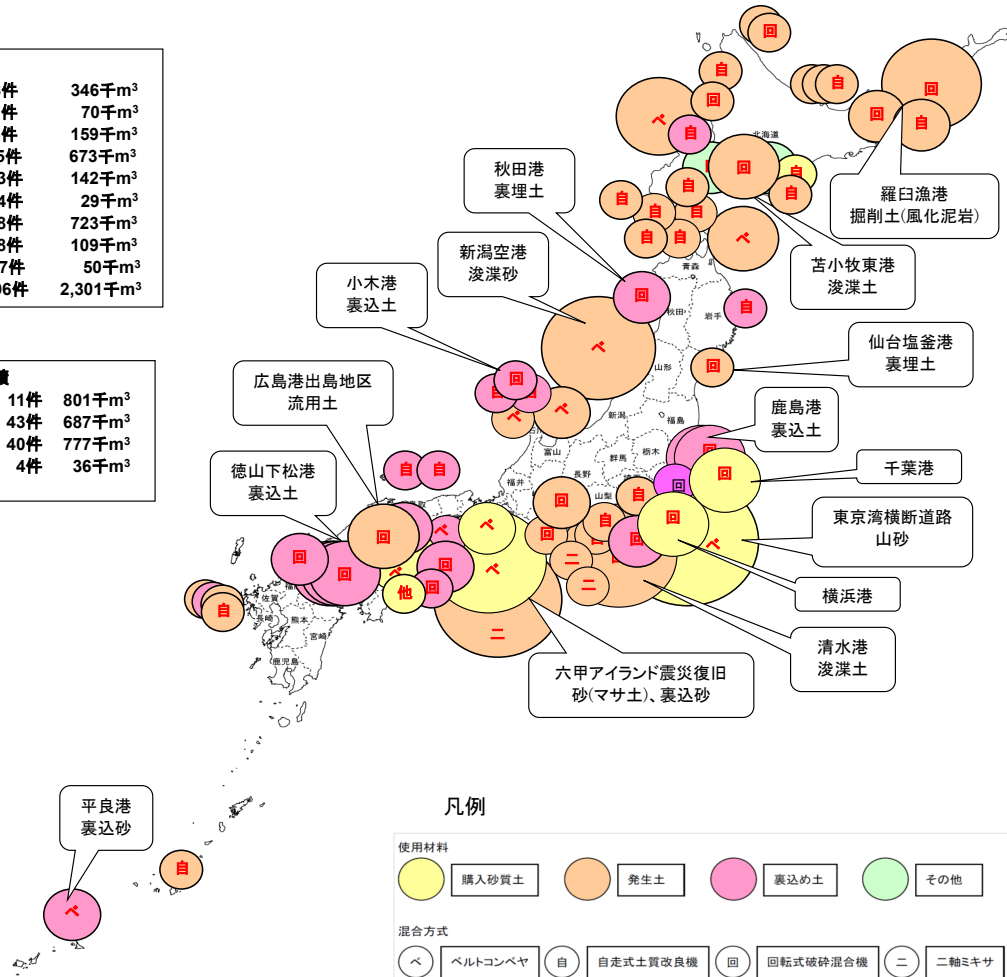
件 346千$m^3$
件 70千$m^3$
件 159千$m^3$
5件 673千$m^3$
3件 142千$m^3$
4件 29千$m^3$
3件 723千$m^3$
3件 109千$m^3$
7件 50千$m^3$
06件 2,301千$m^3$

積
11件 801千$m^3$
43件 687千$m^3$
40件 777千$m^3$
4件 36千$m^3$

秋田港
裏埋土

新潟空港
浚渫砂

小木港
裏込土

広島港出島地区
流用土

徳山下松港
裏込土

羅臼漁港
掘削土(風化泥岩)

苫小牧東港
浚渫土

仙台塩釜港
裏埋土

鹿島港
裏込土

千葉港

東京湾横断道路
山砂

横浜港

清水港
浚渫土

六甲アイランド震災復旧
砂(マサ土)、裏込砂

平良港
裏込砂

回 自 ベ 他 ニ

北海道 青森 秋田 岩手 山形 宮城 福島 新潟 富山 栃木 群馬 長野 福井 山梨 佐賀 長崎 熊本 宮崎 鹿児島

凡例

使用材料
購入砂質土
発生土
裏込め土
その他

混合方式
ベ ベルトコンベヤ
自 自走式土質改良機
回 回転式破砕混合機
ニ 二軸ミキサ